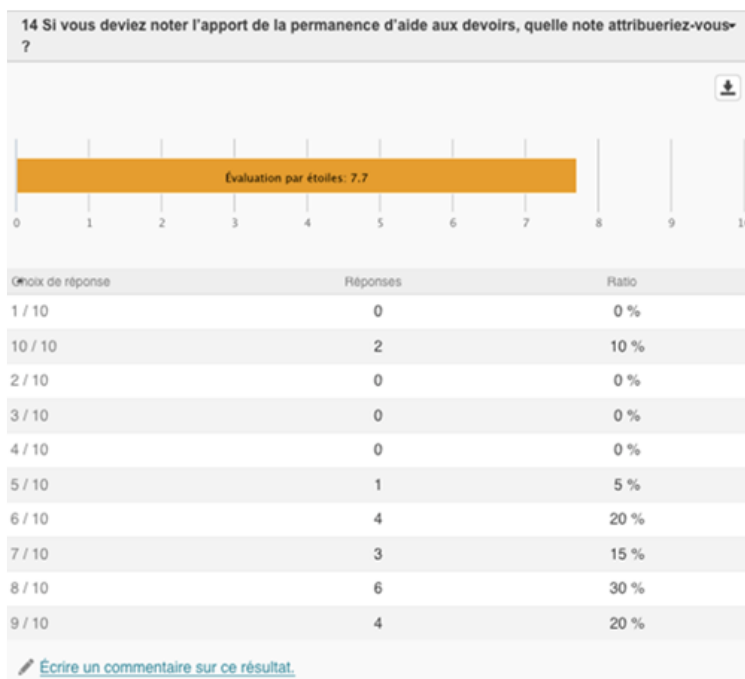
14 Si vous deviez noter l'apport de la permanence d'aide aux devoirs, quelle note attribueriez-vous ?

Évaluation par étoiles: 7.7

0 1 2 3 4 5 6 7 8 9 1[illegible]

| Choix de réponse | Réponses | Ratio |
|---|---|---|
| 1 / 10 | 0 | 0 % |
| 10 / 10 | 2 | 10 % |
| 2 / 10 | 0 | 0 % |
| 3 / 10 | 0 | 0 % |
| 4 / 10 | 0 | 0 % |
| 5 / 10 | 1 | 5 % |
| 6 / 10 | 4 | 20 % |
| 7 / 10 | 3 | 15 % |
| 8 / 10 | 6 | 30 % |
| 9 / 10 | 4 | 20 % |

Écrire un commentaire sur ce résultat.